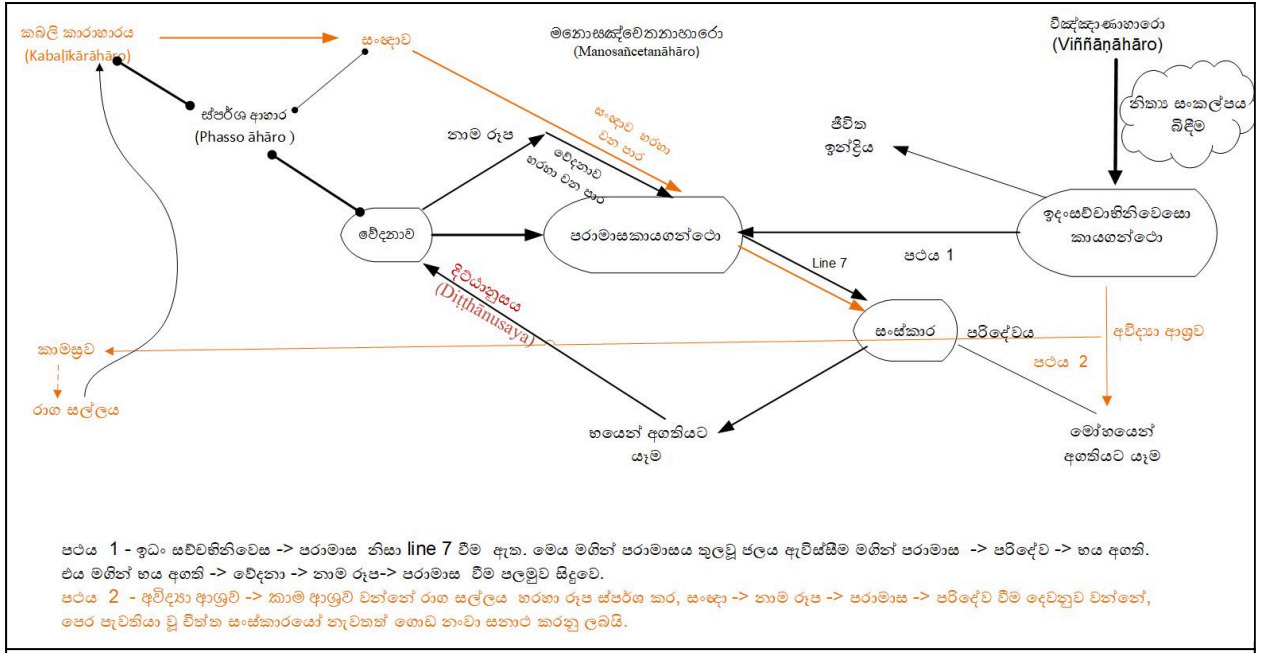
කබලි කාරාහාරය
(Kabaḷīkārāhāro)

සංඥාව

මනොසඤ්චෙතනාහාරො
(Manosañcetanāhāro)

විඤ්ඤාණාහාරො
(Viññāṇāhāro)

නිත්‍ය සංකල්පය බිඳීම

ස්පර්ශ ආහාර
(Phasso āhāro )

සංඥාව හරහා වන පාර

නාම රූප

වේදනාව හරහා වන පාර

ජීවිත ඉන්ද්‍රිය

වේදනාව

පරාමාසකායගන්ථො

ඉදංසච්චාභිනිවෙසො කායගන්ථො

පථය 1

Line 7

දිට්ඨානුසය
(Diṭṭhānusaya)

සංස්කාර

පරිදේවය

අවිද්‍යා ආශ්‍රව

පථය 2

කාමශ්‍රව

රාග සල්ලය

භයෙන් අගතියට යෑම

මෝහයෙන් අගතියට යෑම

පථය 1 - ඉදං සච්චහිනිවෙස -> පරාමාස නිසා line 7 වීම ඇත. මෙය මගින් පරාමාසය තුලවූ ජලය ඇවිස්සීම මගින් පරාමාස -> පරිදේව -> භය අගති. එය මගින් භය අගති -> වේදනා -> නාම රූප-> පරාමාස වීම පලමුව සිදුවෙ.

පථය 2 - අවිද්‍යා ආශ්‍රව -> කාම ආශ්‍රව වන්නේ රාග සල්ලය හරහා රූප ස්පර්ශ කර, සංඥා -> නාම රූප -> පරාමාස -> පරිදේව වීම දෙවනුව වන්නේ, පෙර පැවතියා වූ චිත්ත සංස්කාරයෝ නැවතත් ගොඩ නංවා සනාථ කරනු ලබයි.